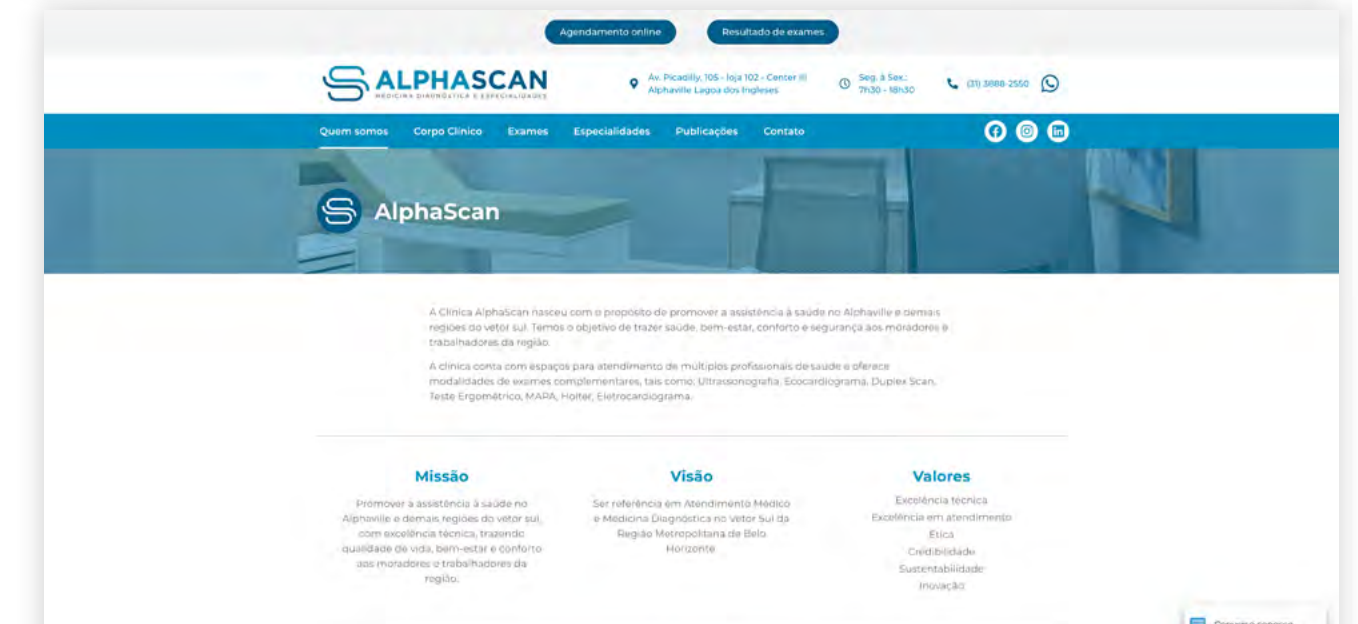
Agendamento online
Resultado de exames

ALPHASCAN
MEDICINA DIAGNÓSTICA E ESPECIALIDADES

Av. Picadilly, 105 - loja 102 - Center III
Alphaville Lagoa dos Ingleses

Seg. à Sex.:
7h30 - 18h30

(31) 3888-2550

Quem somos
Corpo Clínico
Exames
Especialidades
Publicações
Contato

AlphaScan

A Clínica AlphaScan nasceu com o propósito de promover a assistência à saúde no Alphaville e demais regiões do vetor sul. Temos o objetivo de trazer saúde, bem-estar, conforto e segurança aos moradores e trabalhadores da região.

A clínica conta com espaços para atendimento de múltiplos profissionais de saúde e oferece modalidades de exames complementares, tais como: Ultrassonografia, Ecocardiograma, Duplex Scan, Teste Ergométrico, MAPA, Holter, Eletrocardiograma.

Missão

Promover a assistência à saúde no Alphaville e demais regiões do vetor sul, com excelência técnica, trazendo qualidade de vida, bem-estar e conforto aos moradores e trabalhadores da região.

Visão

Ser referência em Atendimento Médico e Medicina Diagnóstica no Vetor Sul da Região Metropolitana de Belo Horizonte

Valores

Excelência técnica
Excelência em atendimento
Ética
Credibilidade
Sustentabilidade
Inovação

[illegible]